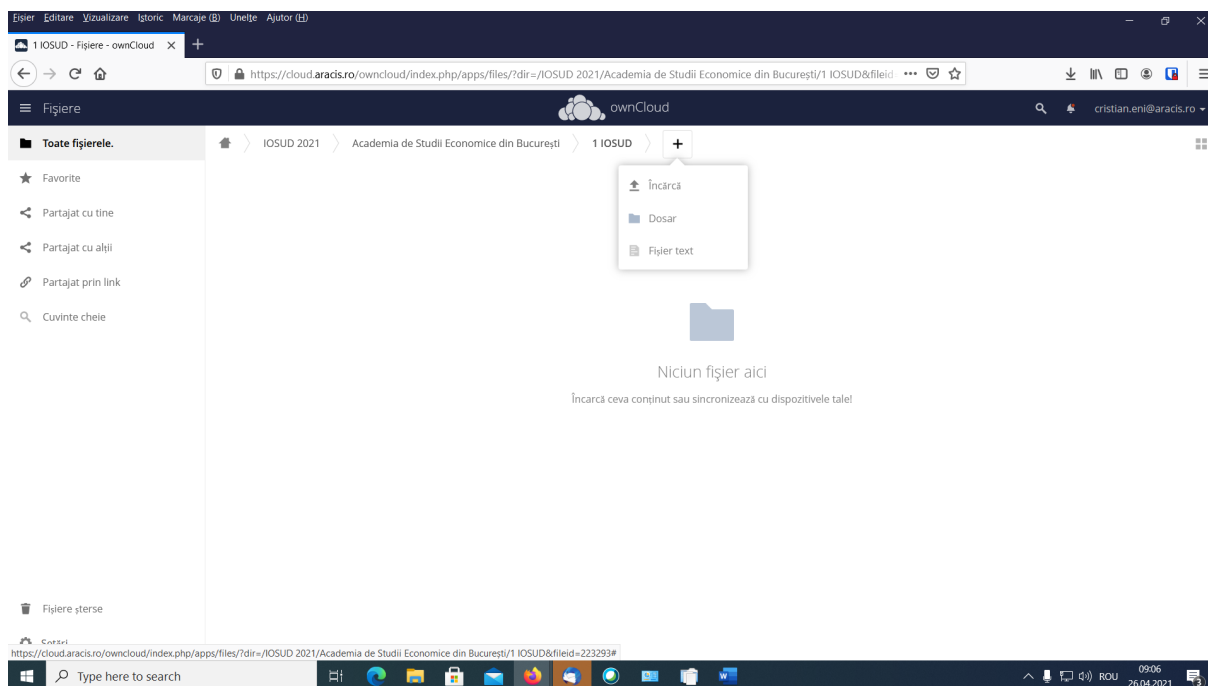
Fișier Editare Vizualizare Istoric Marcaje (B) Unelte Ajutor (H)

1 IOSUD - Fișiere - ownCloud

https://cloud.aracis.ro/owncloud/index.php/apps/files/?dir=/IOSUD 2021/Academia de Studii Economice din București/1 IOSUD&fileid

Fișiere

ownCloud

cristian.eni@aracis.ro

Toate fișierele.

Favorite

Partajat cu tine

Partajat cu alții

Partajat prin link

Cuvinte cheie

IOSUD 2021 Academia de Studii Economice din București 1 IOSUD +

Încarcă

Dosar

Fișier text

Niciun fișier aici

Încarcă ceva conținut sau sincronizează cu dispozitivele tale!

Fișiere șterse

Setări

https://cloud.aracis.ro/owncloud/index.php/apps/files/?dir=/IOSUD 2021/Academia de Studii Economice din București/1 IOSUD&fileid=223293#

Type here to search

ROU 09:06 26.04.2021